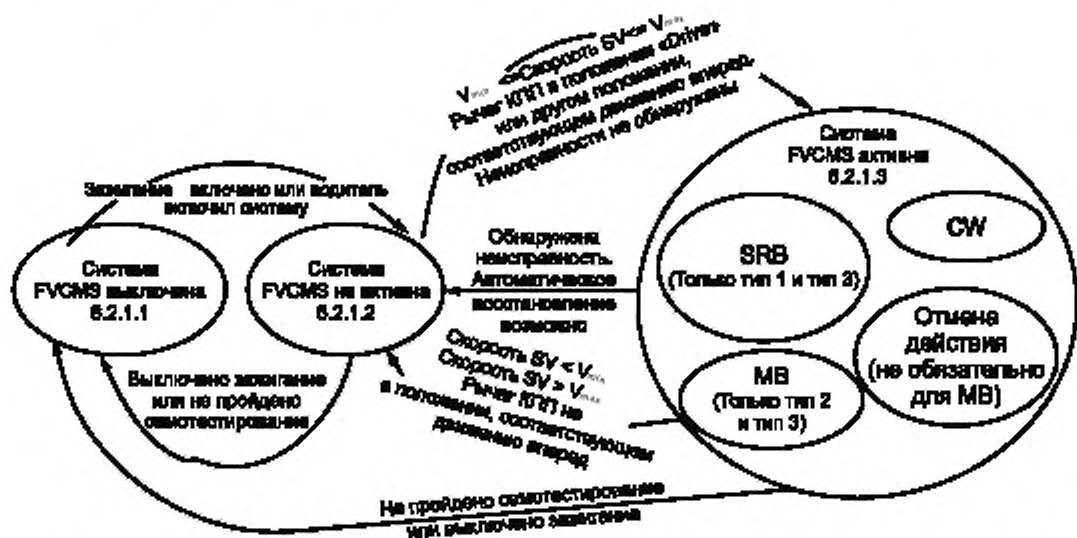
Система FVCMS выключена 6.2.1.1

Система FVCMS не активна 6.2.1.2

Система FVCMS активна 6.2.1.3

Зажигание включено или водитель включил систему

$V_{min}$ <Скорость SV<= $V_{max}$ Рычаг КПП в положении «Drive» или другом положении, соответствующем движению вперед. Неисправности не обнаружены

Обнаружена неисправность. Автоматическое восстановление возможно

SRB (Только тип 1 и тип 2)

CW

Отмена действия (не обязательно для MB)

MB (Только тип 2 и тип 3)

Скорость SV < $V_{min}$ Скорость SV > $V_{max}$ Рычаг КПП не в положении, соответствующем движению вперед

Выключено зажигание или не пройдено самотестирование

Не пройдено самотестирование или выключено зажигание